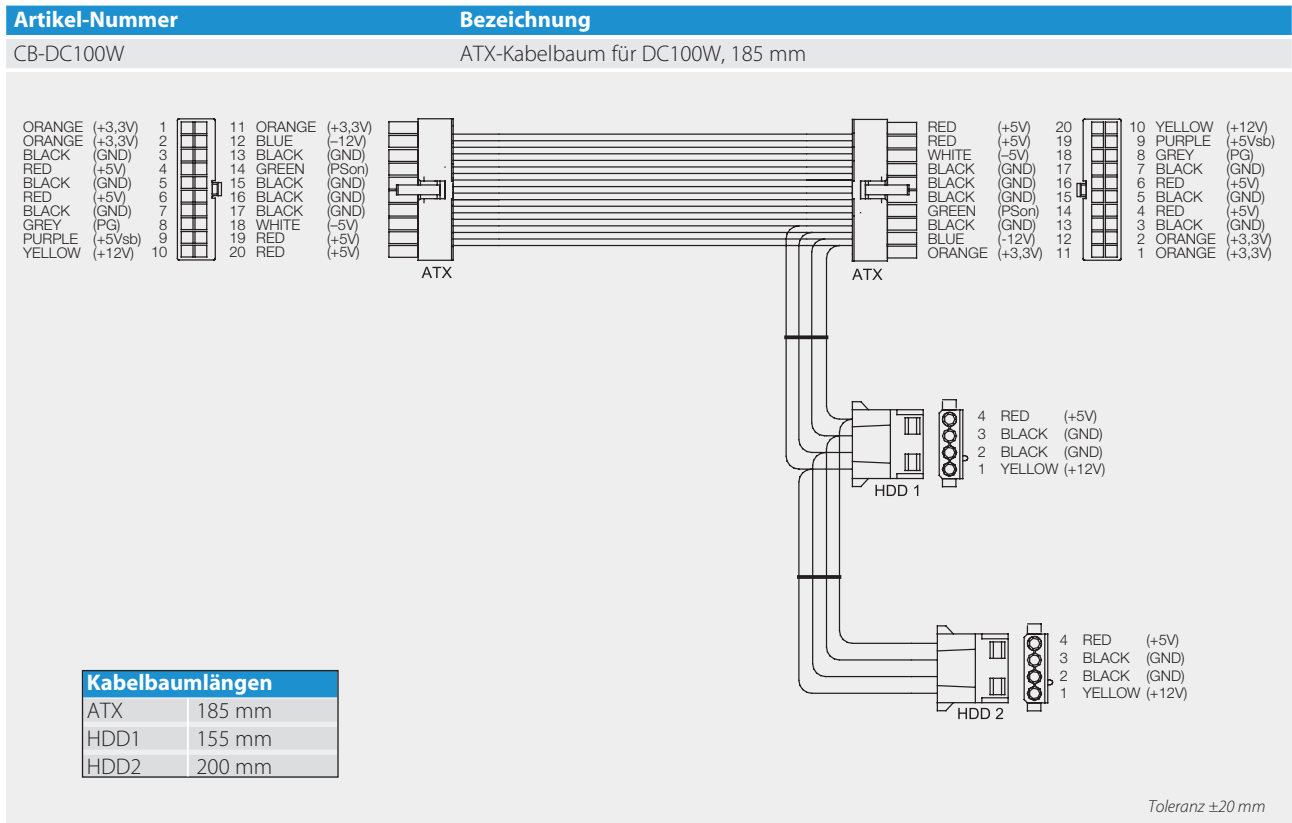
| Artikel-Nummer | Bezeichnung |
|---|---|
| CB-DC100W | ATX-Kabelbaum für DC100W, 185 mm |

ORANGE (+3,3V) 1
ORANGE (+3,3V) 2
BLACK (GND) 3
RED (+5V) 4
BLACK (GND) 5
RED (+5V) 6
BLACK (GND) 7
GREY (PG) 8
PURPLE (+5Vsb) 9
YELLOW (+12V) 10

11 ORANGE (+3,3V)
12 BLUE (–12V)
13 BLACK (GND)
14 GREEN (PSon)
15 BLACK (GND)
16 BLACK (GND)
17 BLACK (GND)
18 WHITE (–5V)
19 RED (+5V)
20 RED (+5V)

ATX

ATX

RED (+5V) 20
RED (+5V) 19
WHITE (–5V) 18
BLACK (GND) 17
BLACK (GND) 16
BLACK (GND) 15
GREEN (PSon) 14
BLACK (GND) 13
BLUE (-12V) 12
ORANGE (+3,3V) 11

10 YELLOW (+12V)
9 PURPLE (+5Vsb)
8 GREY (PG)
7 BLACK (GND)
6 RED (+5V)
5 BLACK (GND)
4 RED (+5V)
3 BLACK (GND)
2 ORANGE (+3,3V)
1 ORANGE (+3,3V)

4 RED (+5V)
3 BLACK (GND)
2 BLACK (GND)
1 YELLOW (+12V)

HDD 1

4 RED (+5V)
3 BLACK (GND)
2 BLACK (GND)
1 YELLOW (+12V)

HDD 2

| Kabelbaumlängen | |
|---|---|
| ATX | 185 mm |
| HDD1 | 155 mm |
| HDD2 | 200 mm |

Toleranz ±20 mm